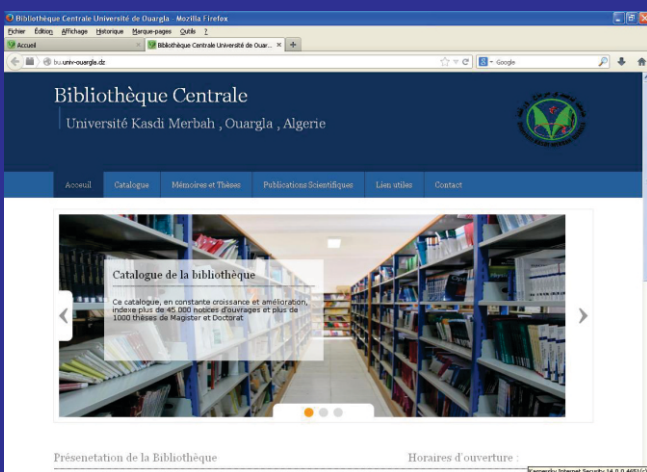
Bibliothèque Centrale Université de Ouargla - Mozilla Firefox

Fichier Édition Affichage Historique Marque-pages Outils ?

Accueil

Bibliothèque Centrale Université de Ouar...

bu.univ-ouargla.dz

Google

Bibliothèque Centrale

Université Kasdi Merbah , Ouargla , Algerie

Accueil Catalogue Mémoires et Thèses Publications Scientifiques Lien utiles Contact

Catalogue de la bibliothèque

Ce catalogue, en constante croissance et amélioration, indexe plus de 45 000 notices d'ouvrages et plus de 1000 thèses de Magister et Doctorat

Présenetation de la Bibliothèque

Horaires d'ouverture :

Kaspersky Internet Security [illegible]